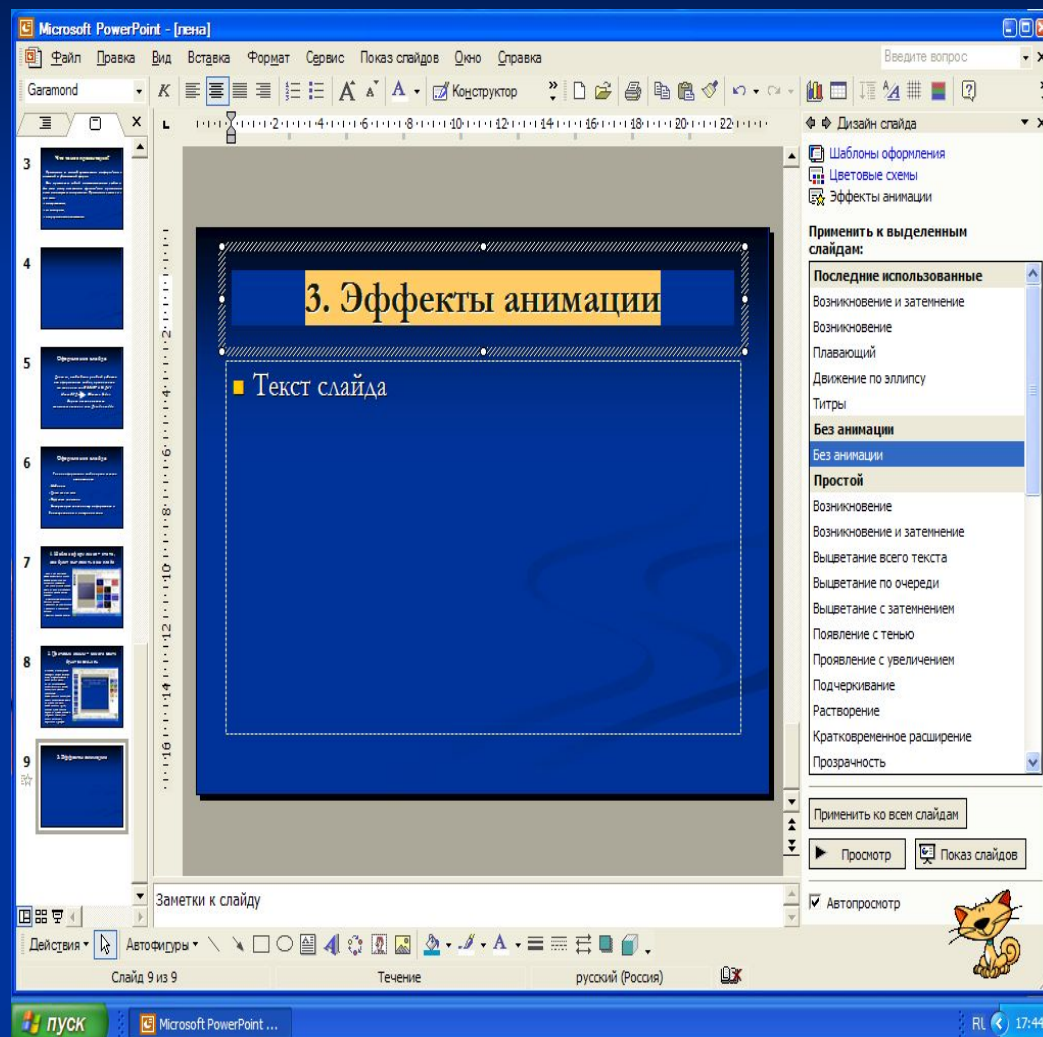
Microsoft PowerPoint - [лена]

Файл Правка Вид Вставка Формат Сервис Показ слайдов Окно Справка

Введите вопрос

Garamond

Конструктор

Дизайн слайда

Шаблоны оформления
Цветовые схемы
Эффекты анимации

Применить к выделенным слайдам:

Последние использованные
Возникновение и затемнение
Возникновение
Плавающий
Движение по эллипсу
Титры
Без анимации
Без анимации
Простой
Возникновение
Возникновение и затемнение
Выцветание всего текста
Выцветание по очереди
Выцветание с затемнением
Появление с тенью
Проявление с увеличением
Подчеркивание
Растворение
Кратковременное расширение
Прозрачность

Применить ко всем слайдам

Просмотр Показ слайдов

Автопросмотр

3
4
5
6
7
8
9

3. Эффекты анимации

Текст слайда

Заметки к слайду

Действия Автофигуры

Слайд 9 из 9 Течение русский (Россия)

пуск Microsoft PowerPoint ...

RL 17:44